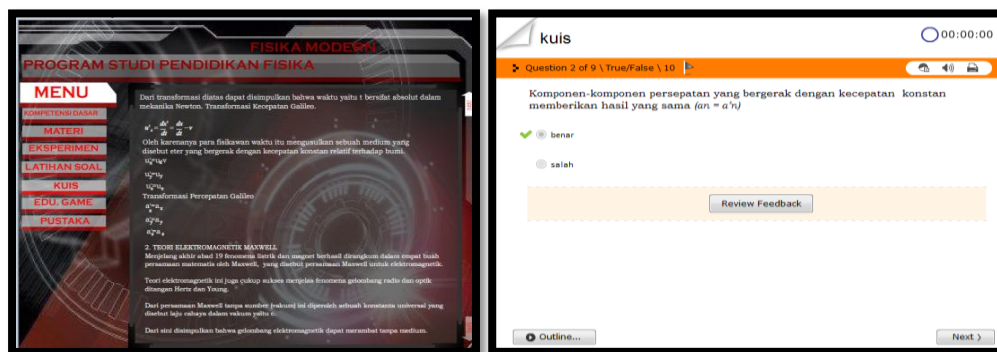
FISIKA MODERN
PROGRAM STUDI PENDIDIKAN FISIKA

MENU
KOMPETENSI DASAR
MATERI
EKSPERIMEN
LATIHAN SOAL
KUIS
EDU. GAME
PUSTAKA

Dari transformasi diatas dapat disimpulkan bahwa waktu yaitu t bersifat absolut dalam mekanika Newton. Transformasi Kecepatan Galileo.

$u'_x = \frac{dx'}{dt'} = \frac{dx}{dt} - v$

Oleh karenanya para fisikawan waktu itu mengusulkan sebuah medium yang disebut eter yang bergerak dengan kecepatan konstan relatif terhadap bumi.

$u'_x = u_x - v$

$u'_y = u_y$

$u'_z = u_z$

Transformasi Percepatan Galileo

$a'_x = a_x$

$a'_y = a_y$

$a'_z = a_z$

2. TEORI ELEKTROMAGNETIK MAXWELL
Menjelang akhir abad 19 fenomena listrik dan magnet berhasil dirangkum dalam empat buah persamaan matematis oleh Maxwell, yang disebut persamaan Maxwell untuk elektromagnetik.

Teori elektromagnetik ini juga cukup sukses menjelaskan fenomena gelombang radio dan optik ditangan Hertz dan Young.

Dari persamaan Maxwell tanpa sumber (vakum) ini diperoleh sebuah konstanta universal yang disebut laju cahaya dalam vakum yaitu c.

Dari sini disimpulkan bahwa gelombang elektromagnetik dapat merambat tanpa medium.

kuis
00:00:00
Question 2 of 9 \ True/False \ 10

Komponen-komponen persepatan yang bergerak dengan kecepatan konstan memberikan hasil yang sama $(an = a'n)$

benar

salah

Review Feedback

Outline...
Next